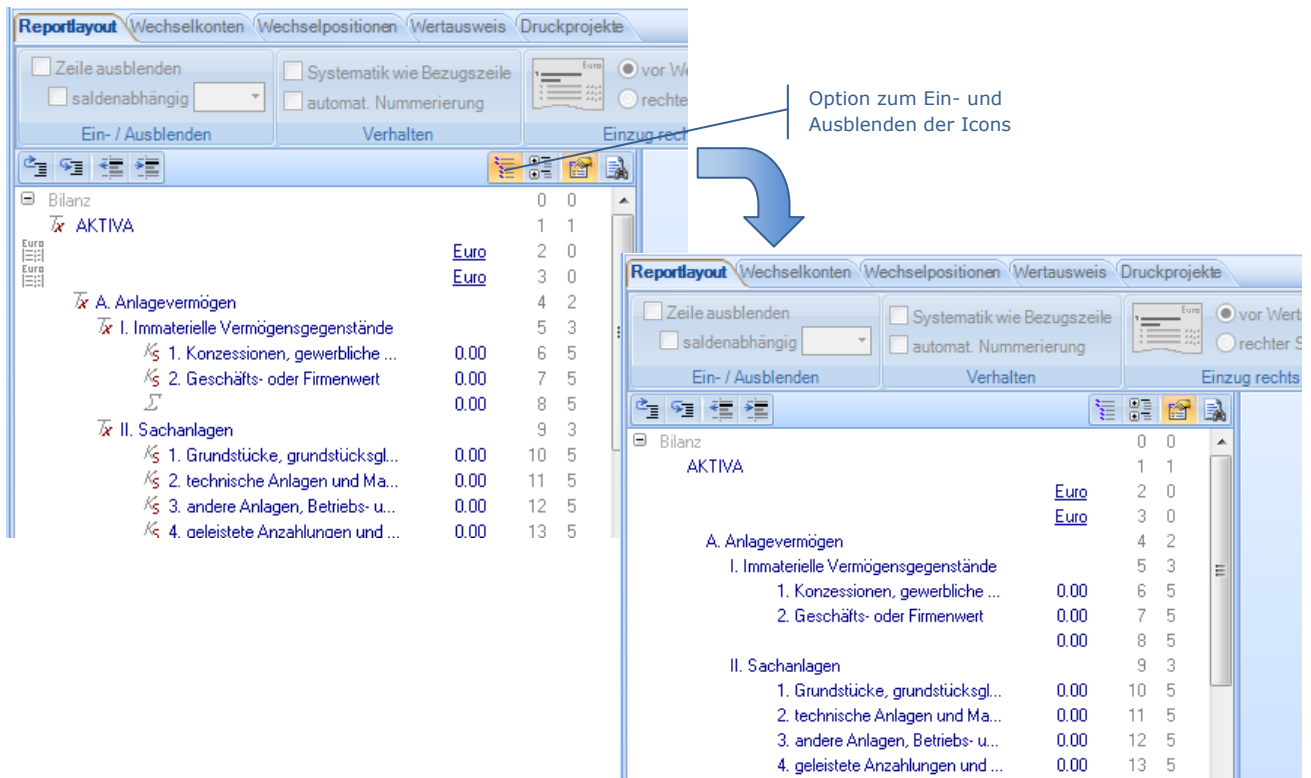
Reportlayout Wechselkonten Wechselpositionen Wertausweis Druckprojekte

Zeile ausblenden
saldenabhängig
Ein- / Ausblenden

Systematik wie Bezugszeile
automat. Nummerierung
Verhalten

vor We
rechte
Einzug rech

Option zum Ein- und Ausblenden der Icons

| | | | |
|---|---|---|---|
| Bilanz | | 0 | 0 |
| AKTIVA | | 1 | 1 |
| | Euro | 2 | 0 |
| | Euro | 3 | 0 |
| A. Anlagevermögen | | 4 | 2 |
| I. Immaterielle Vermögensgegenstände | | 5 | 3 |
| 1. Konzessionen, gewerbliche ... | 0.00 | 6 | 5 |
| 2. Geschäfts- oder Firmenwert | 0.00 | 7 | 5 |
| | 0.00 | 8 | 5 |
| II. Sachanlagen | | 9 | 3 |
| 1. Grundstücke, grundstücksgl... | 0.00 | 10 | 5 |
| 2. technische Anlagen und Ma... | 0.00 | 11 | 5 |
| 3. andere Anlagen, Betriebs- u... | 0.00 | 12 | 5 |
| 4. geleistete Anzahlungen und ... | 0.00 | 13 | 5 |

Reportlayout Wechselkonten Wechselpositionen Wertausweis Druckprojekte

Zeile ausblenden
saldenabhängig
Ein- / Ausblenden

Systematik wie Bezugszeile
automat. Nummerierung
Verhalten

vor Wert
rechter S
Einzug rechts

| | | | |
|---|---|---|---|
| Bilanz | | 0 | 0 |
| AKTIVA | | 1 | 1 |
| | Euro | 2 | 0 |
| | Euro | 3 | 0 |
| A. Anlagevermögen | | 4 | 2 |
| I. Immaterielle Vermögensgegenstände | | 5 | 3 |
| 1. Konzessionen, gewerbliche ... | 0.00 | 6 | 5 |
| 2. Geschäfts- oder Firmenwert | 0.00 | 7 | 5 |
| | 0.00 | 8 | 5 |
| II. Sachanlagen | | 9 | 3 |
| 1. Grundstücke, grundstücksgl... | 0.00 | 10 | 5 |
| 2. technische Anlagen und Ma... | 0.00 | 11 | 5 |
| 3. andere Anlagen, Betriebs- u... | 0.00 | 12 | 5 |
| 4. geleistete Anzahlungen und ... | 0.00 | 13 | 5 |